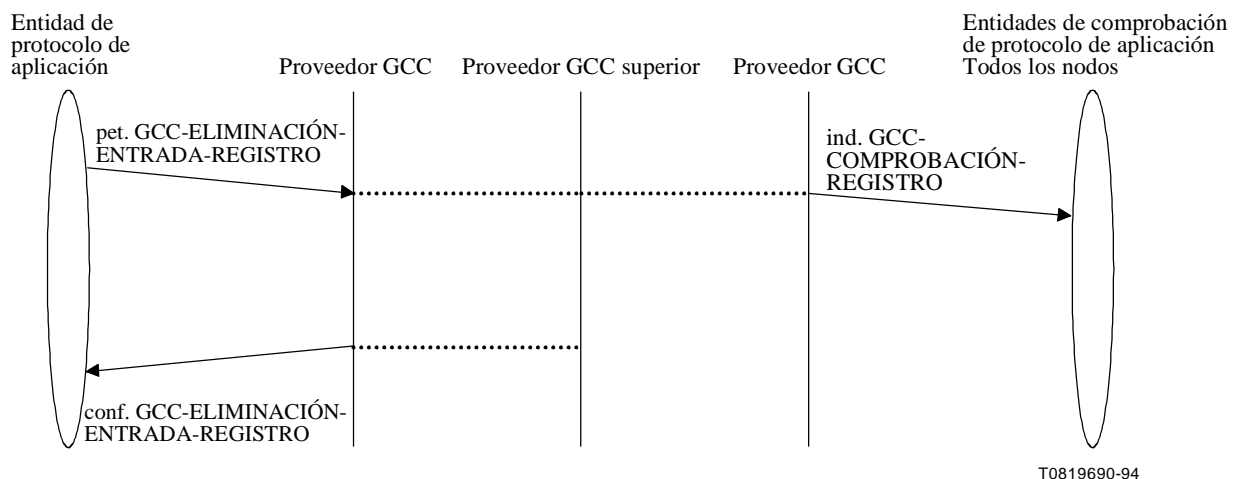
Entidad de protocolo de aplicación

Proveedor GCC

Proveedor GCC superior

Proveedor GCC

Entidades de comprobación de protocolo de aplicación Todos los nodos

pet. GCC-ELIMINACIÓN-ENTRADA-REGISTRO

ind. GCC-COMPROBACIÓN-REGISTRO

conf. GCC-ELIMINACIÓN-ENTRADA-REGISTRO

T0819690-94